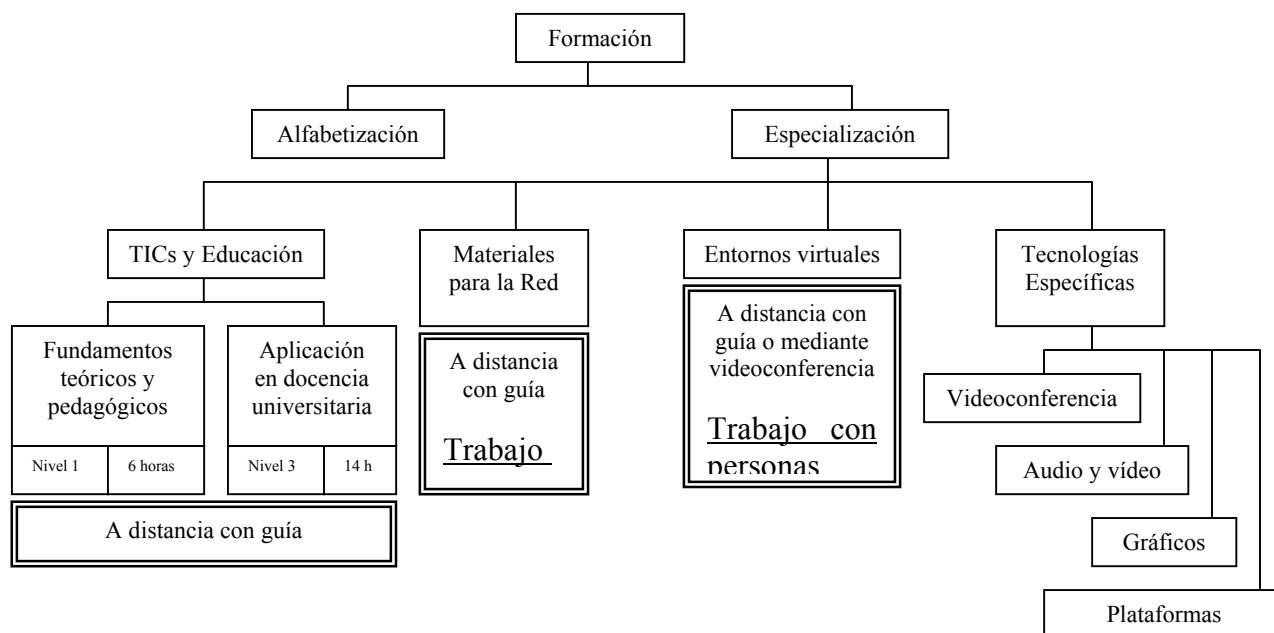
Formación

Alfabetización

Especialización

TICs y Educación

Materiales para la Red

Entornos virtuales

Tecnologías Específicas

Fundamentos teóricos y pedagógicos

Nivel 1

6 horas

Aplicación en docencia universitaria

Nivel 3

14 h

A distancia con guía

A distancia con guía

Trabajo

A distancia con guía o mediante videoconferencia

Trabajo con personas

Videoconferencia

Audio y vídeo

Gráficos

Plataformas